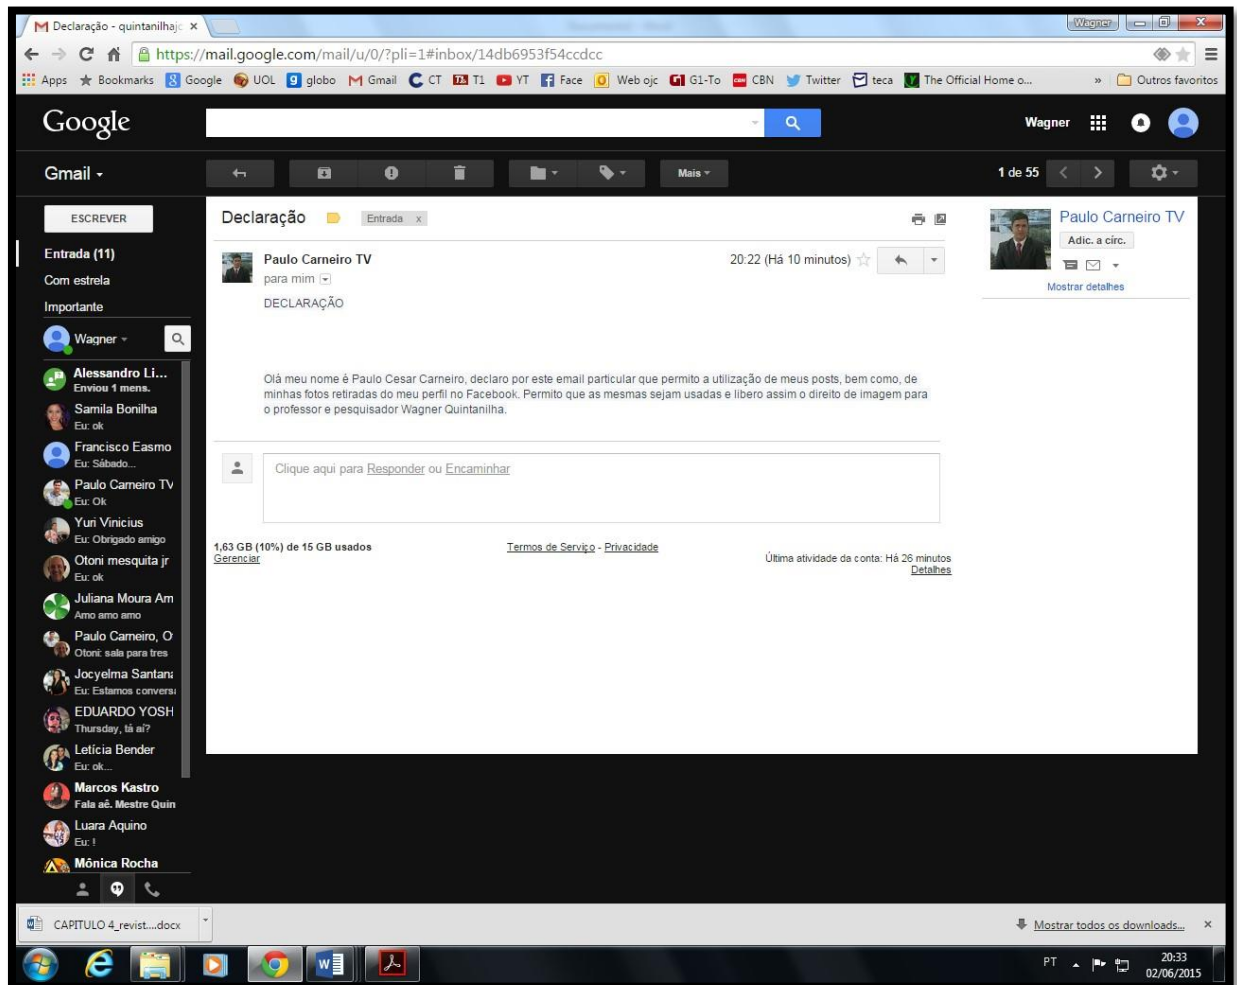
M Declaração - quintanilhajc ×

Wagner

https://mail.google.com/mail/u/0/?pli=1#inbox/14db6953f54ccdcc

Apps Bookmarks Google UOL globo Gmail CT T1 YT Face Web ojc G1-To CBN Twitter teca The Official Home o... » Outros favoritos

Google

Wagner

Gmail

Mais

1 de 55

ESCREVER

Entrada (11)
Com estrela
Importante

Wagner

Alessandro Li...
Enviou 1 mens.
Samila Bonilha
Eu: ok
Francisco Easmo
Eu: Sábado...
Paulo Carneiro TV
Eu: Ok
Yuri Vinicius
Eu: Obrigado amigo
Otoni mesquita jr
Eu: ok
Juliana Moura Am
Amo amo amo
Paulo Carneiro, O
Otoni: sala para tres
Jocyelma Santana
Eu: Estamos conversa
EDUARDO YOSH
Thursday, tá aí?
Letícia Bender
Eu: ok...
Marcos Kastro
Fala aê. Mestre Quin
Luara Aquino
Eu: !
Mônica Rocha

Declaração Entrada x

Paulo Carneiro TV
para mim

20:22 (Há 10 minutos)

DECLARAÇÃO

Olá meu nome é Paulo Cesar Carneiro, declaro por este email particular que permito a utilização de meus posts, bem como, de minhas fotos retiradas do meu perfil no Facebook. Permito que as mesmas sejam usadas e libero assim o direito de imagem para o professor e pesquisador Wagner Quintanilha.

Clique aqui para Responder ou Encaminhar

1,63 GB (10%) de 15 GB usados
Gerenciar

Termos de Serviço - Privacidade

Última atividade da conta: Há 26 minutos
Detalhes

Paulo Carneiro TV
Adic. a círc.
Mostrar detalhes

CAPITULO 4_revist....docx

Mostrar todos os downloads...

PT 20:33 02/06/2015